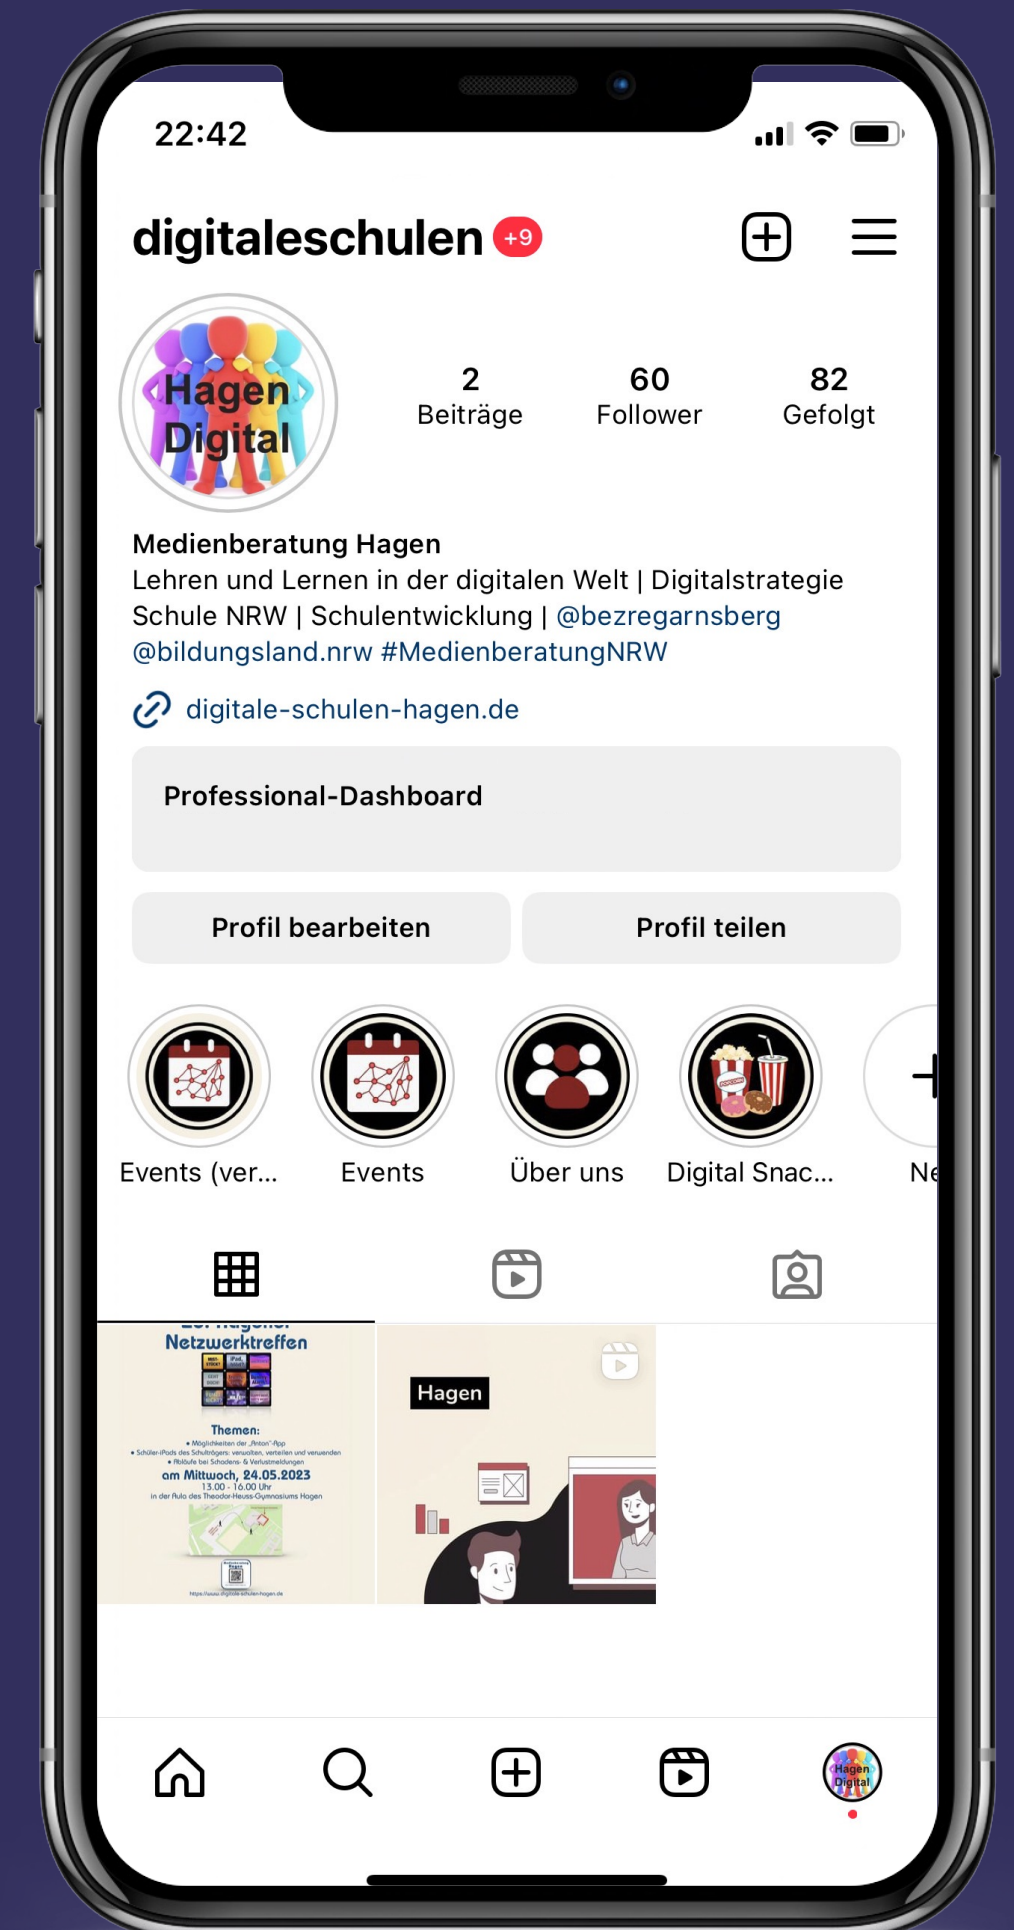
22:42

digitaleschulen +9

Hagen Digital

2
Beiträge

60
Follower

82
Gefolgt

Medienberatung Hagen
Lehren und Lernen in der digitalen Welt | Digitalstrategie Schule NRW | Schulentwicklung | @bezregarnsberg @bildungsland.nrw #MedienberatungNRW

digitale-schulen-hagen.de

Professional-Dashboard

Profil bearbeiten

Profil teilen

Events (ver...

Events

Über uns

Digital Snac...

Ne

Netzwerktreffen

Themen:

am Mittwoch, 24.05.2023
13.00 - 16.00 Uhr
in der Aula des Theodor-Heuss-Gymnasiums Hagen

Hagen

Hagen Digital